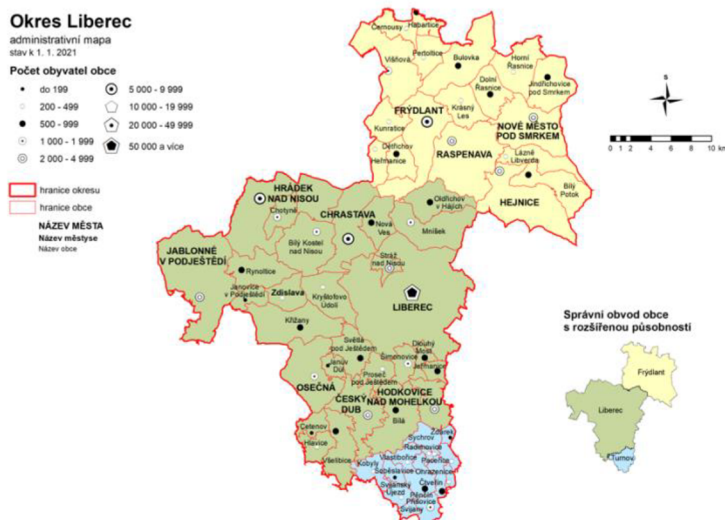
Okres Liberec
administrativní mapa
stav k 1. 1. 2021

Počet obyvatel obce
do 199
200 - 499
500 - 999
1 000 - 1 999
2 000 - 4 999
5 000 - 9 999
10 000 - 19 999
20 000 - 49 999
50 000 a více

hranice okresu
hranice obce
NÁZEV MĚSTA
Název městyse
Název obce

S

0 1 2 4 6 8 10 km

Černousy
Habartice
Pertoltice
Višňová
Bulovka
Horní Řasnice
Dolní Řasnice
Jindřichovice pod Smrkem
FRÝDLANT
Krásný Les
NOVÉ MĚSTO POD SMRKEM
Kunratice
Dětřichov
Heřmanice
RASPENAVA
Lázně Libverda
Bílý Potok
HEJNICE
HRÁDEK NAD NISOU
Chotyně
CHRASTAVA
Oldřichov v Hájích
Mníšek
Nová Ves
JABLONNÉ V PODJEŠTĚDÍ
Bílý Kostel nad Nisou
Stráž nad Nisou
Rynoltice
Janovice v Podještědí
Zdislava
Kryštofovo Údolí
LIBEREC
Křižany
Světlá pod Ještědem
Dlouhý Most
Šimonovice
Jeřmanice
Janův Důl
Proseč pod Ještědem
OSEČNÁ
HODKOVICE NAD MOHELKOU
ČESKÝ DUB
Bílá
Čertenov
Hlavice
Všelibice
Sychrov
Radimovice
Kobyly
Vlastibořice
Paceřice
Soběslavice
Ohrazenice
Svijanský Újezd
Čtveřín
Přepeře
Příšovice
Svijany

Správní obvod obce s rozšířenou působností
Frýdlant
Liberec
Turnov